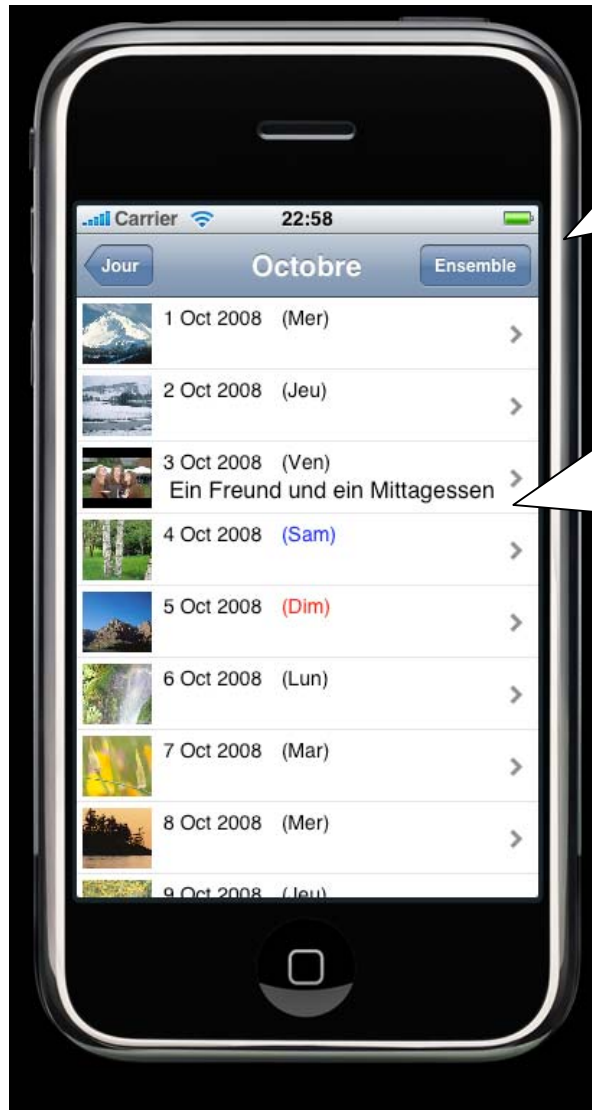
Carrier 22:58

Jour Octobre Ensemble

1 Oct 2008 (Mer)

2 Oct 2008 (Jeu)

3 Oct 2008 (Ven)
Ein Freund und ein Mittagessen

4 Oct 2008 (Sam)

5 Oct 2008 (Dim)

6 Oct 2008 (Lun)

7 Oct 2008 (Mar)

8 Oct 2008 (Mer)

9 Oct 2008 (Jeu)